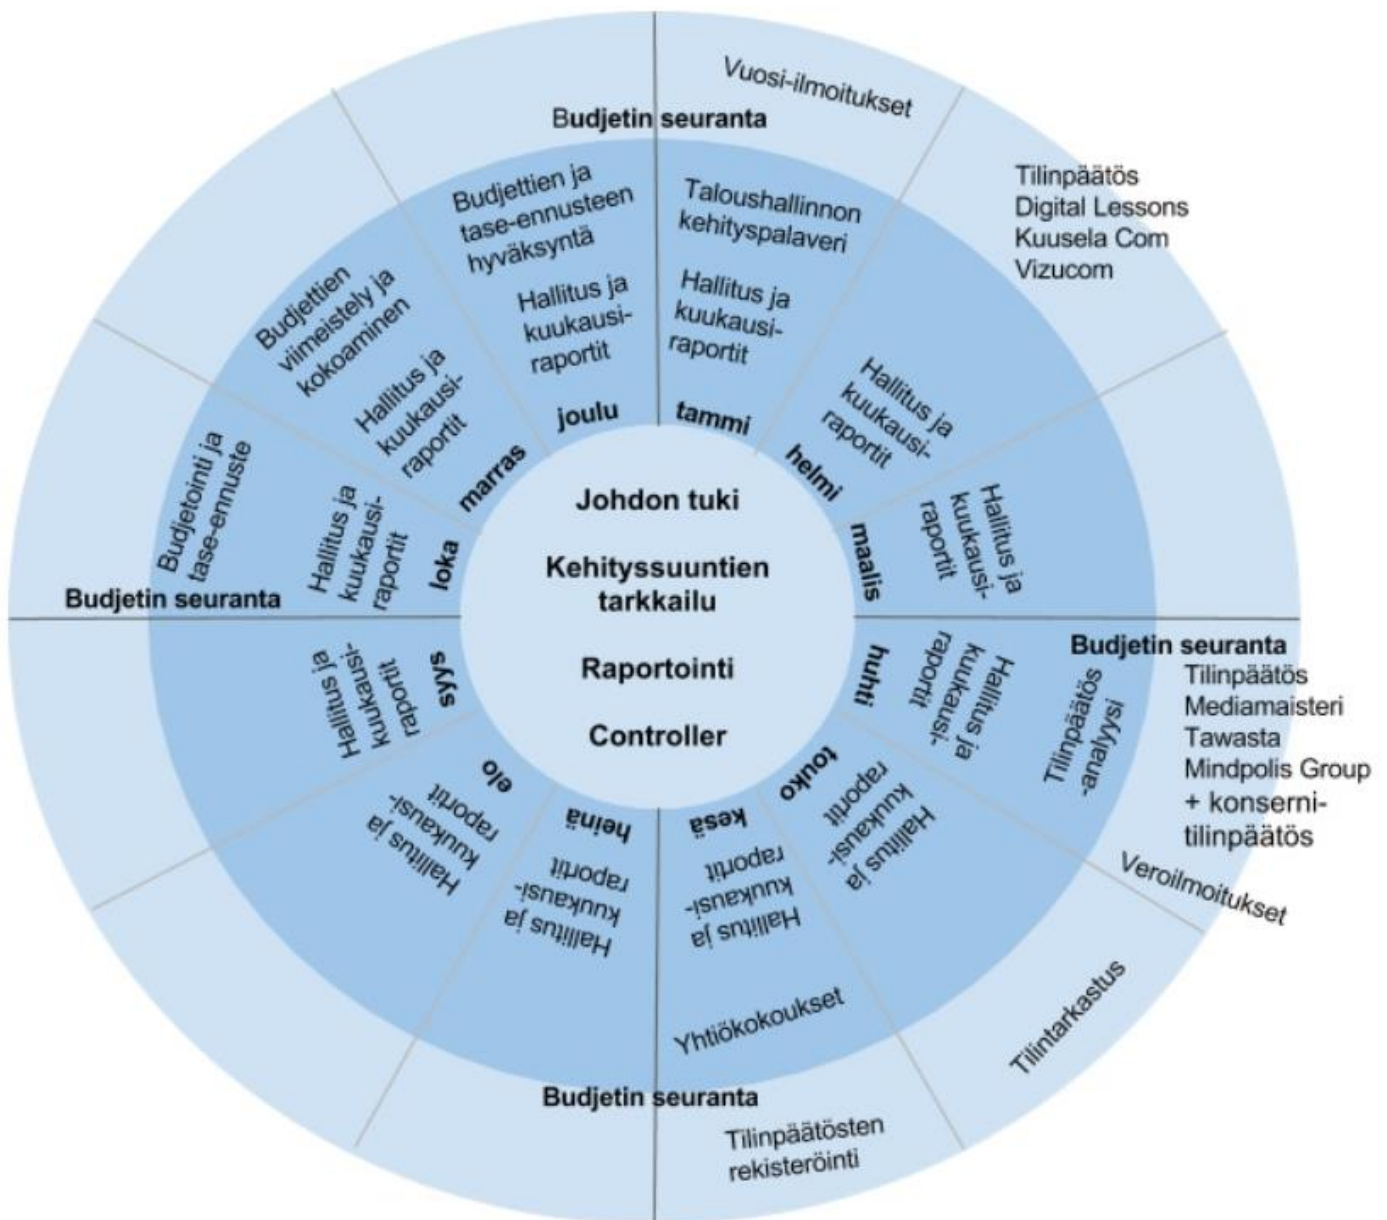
Johdon tuki

Kehityssuuntien tarkkailu

Raportointi

Controller

tammi

Taloushallinnon kehityspalaveri

Hallitus ja kuukausiraportit

Vuosi-ilmoitukset

Budjetin seuranta

helmi

Hallitus ja kuukausiraportit

Tilinpäätös
Digital Lessons
Kuusela Com
Vizucom

maalis

Hallitus ja kuukausiraportit

huhti

Hallitus ja kuukausiraportit

Tilinpäätös -analyysi

Budjetin seuranta

Tilinpäätös
Mediamaisteri
Tawasta
Mindpolis Group
+ konsernitilinpäätös

touko

Hallitus ja kuukausiraportit

Veroilmoitukset

kesä

Hallitus ja kuukausiraportit

Yhtiökokoukset

Tilintarkastus

Budjetin seuranta

Tilinpäätösten rekisteröinti

heinä

Hallitus ja kuukausiraportit

elo

Hallitus ja kuukausiraportit

syys

Hallitus ja kuukausiraportit

loka

Hallitus ja kuukausiraportit

Budjetointi ja tase-ennuste

Budjetin seuranta

marras

Hallitus ja kuukausiraportit

Budjettien viimeistely ja kokoaminen

joulu

Budjettien ja tase-ennusteen hyväksyntä

Hallitus ja kuukausiraportit